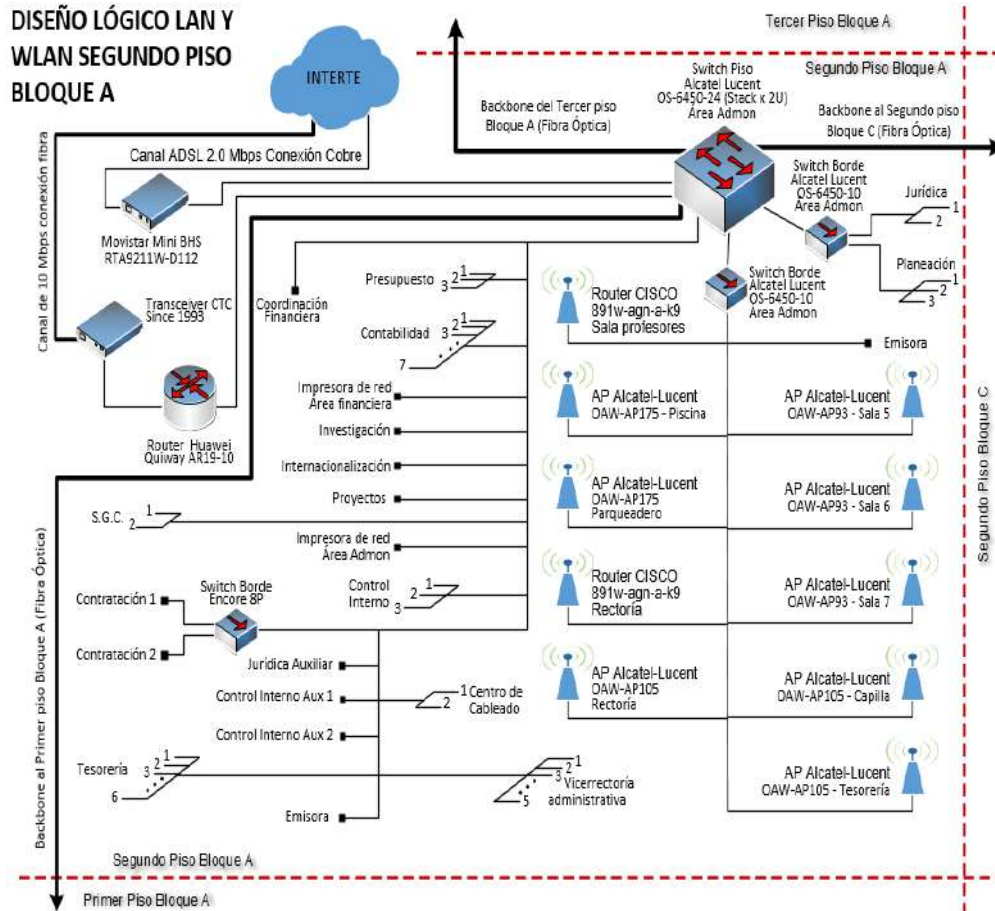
DISEÑO LÓGICO LAN Y WLAN SEGUNDO PISO BLOQUE A

Tercer Piso Bloque A

Segundo Piso Bloque A

INTERTE

Backbone del Tercer piso Bloque A (Fibra Óptica)

Switch Piso
Alcatel Lucent
OS-6450-24 (Stack x 2U)
Área Admon

Backbone al Segundo piso Bloque C (Fibra Óptica)

Canal de 10 Mbps conexión fibra

Canal ADSL 2.0 Mbps Conexión Cobre

Switch Borde
Alcatel Lucent
OS-6450-10
Área Admon

Jurídica
1
2

Movistar Mini BHS
RTA9211W-D112

Planeación
1
2
3

Switch Borde
Alcatel Lucent
OS-6450-10
Área Admon

Coordinación Financiera

Presupuesto
1
2
3

Transceiver CTC
Since 1993

Router CISCO
891w-agn-a-k9
Sala profesores

Contabilidad
1
2
3
7

Emisora

Router Huawei
Quiway AR19-10

Impresora de red
Área financiera

AP Alcatel-Lucent
OAW-AP175 - Piscina

AP Alcatel-Lucent
OAW-AP93 - Sala 5

Investigación

Internacionalización

Proyectos

AP Alcatel-Lucent
OAW-AP175
Parqueadero

AP Alcatel-Lucent
OAW-AP93 - Sala 6

S.G.C.
1
2

Impresora de red
Área Admon

Segundo Piso Bloque C

Router CISCO
891w-agn-a-k9
Rectoría

AP Alcatel-Lucent
OAW-AP93 - Sala 7

Switch Borde
Encore 8P

Control Interno
1
2
3

Contratación 1

Contratación 2

Backbone al Primer piso Bloque A (Fibra Óptica)

AP Alcatel-Lucent
OAW-AP105
Rectoría

AP Alcatel-Lucent
OAW-AP105 - Capilla

Jurídica Auxiliar

Control Interno Aux 1

1
2
Centro de Cableado

Control Interno Aux 2

Tesorería
1
2
3
6

1
2
3
5
Vicerrectoría administrativa

AP Alcatel-Lucent
OAW-AP105 - Tesorería

Emisora

Segundo Piso Bloque A

Primer Piso Bloque A